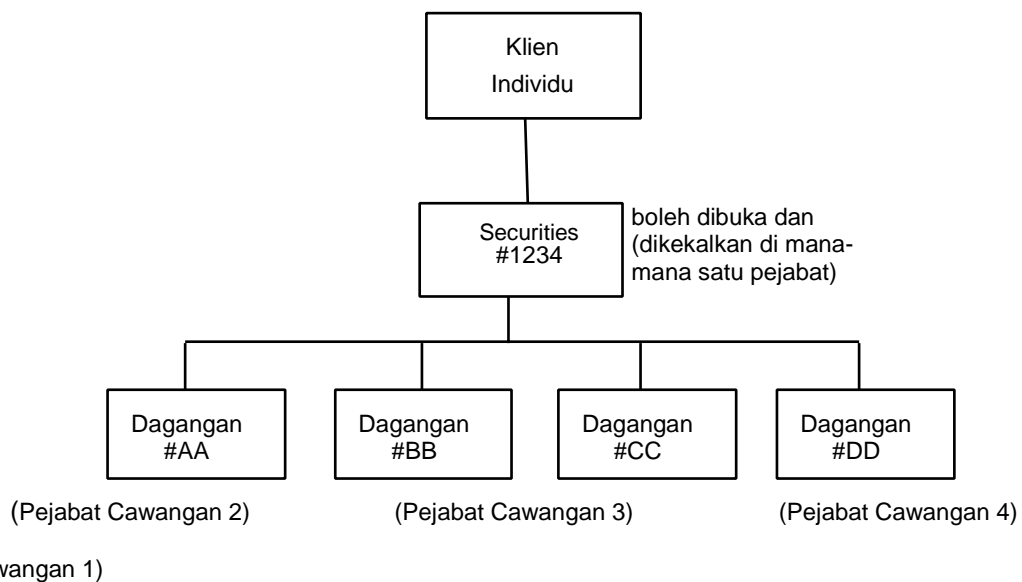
Klien
Individu

Securities
#1234

boleh dibuka dan (dikekalkan di mana-mana satu pejabat)

Dagangan
#AA

Dagangan
#BB

Dagangan
#CC

Dagangan
#DD

(Pejabat Cawangan 2)

(Pejabat Cawangan 3)

(Pejabat Cawangan 4)

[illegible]wangan 1)